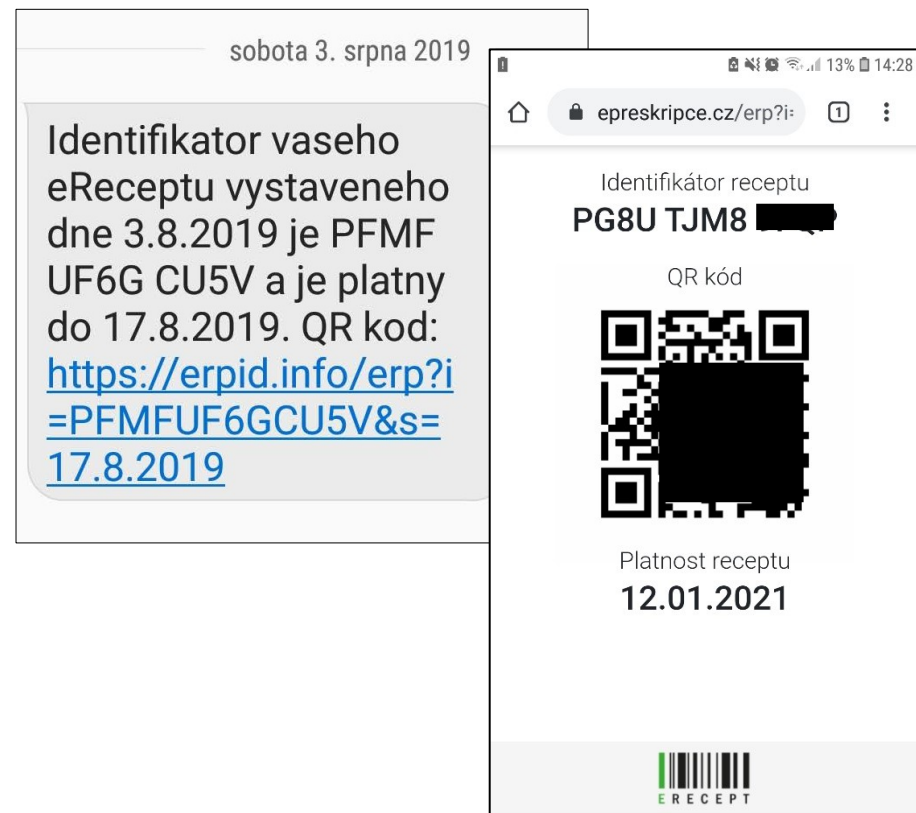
sobota 3. srpna 2019

Identifikator vaseho eReceptu vystaveneho dne 3.8.2019 je PFMF UF6G CU5V a je platny do 17.8.2019. QR kod: https://erpid.info/erp?i=PFMFUF6GCU5V&s=17.8.2019

13% 14:28

epreskripce.cz/erp?i=

1

Identifikátor receptu
PG8U TJM8 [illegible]

QR kód

Platnost receptu
12.01.2021

ERECEPT